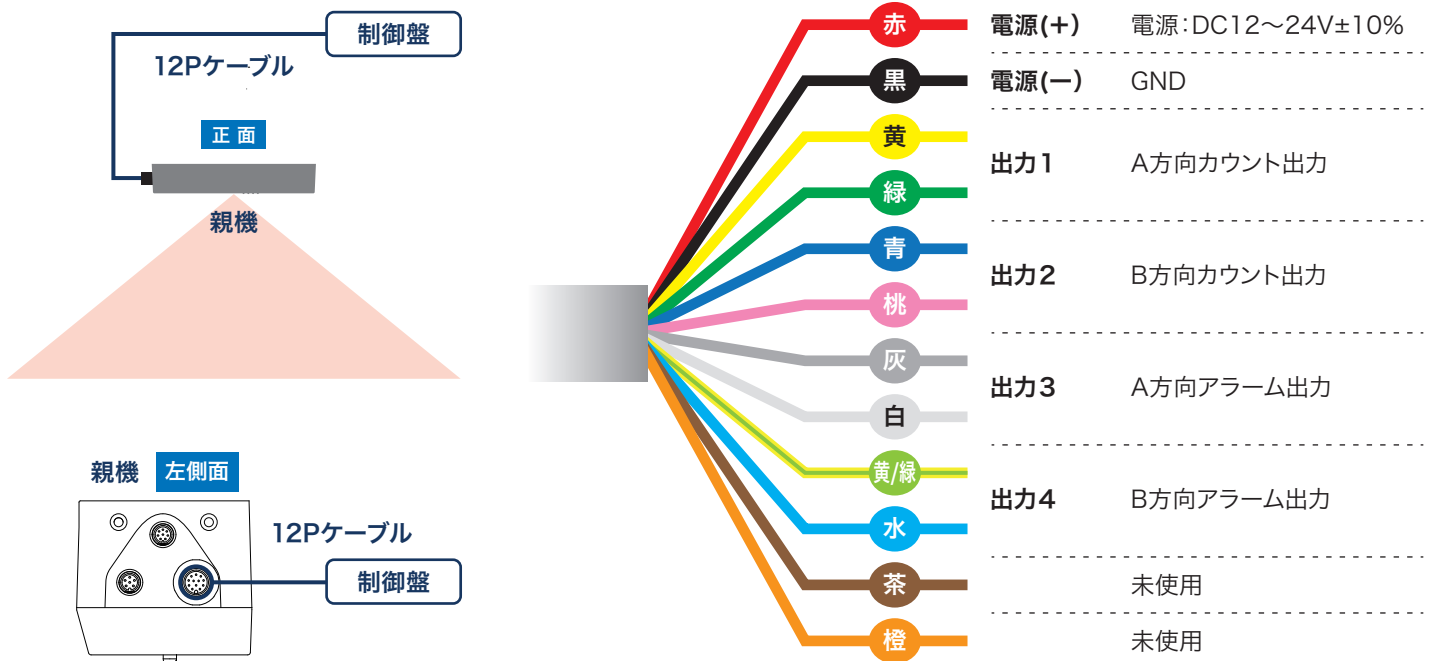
制御盤

12Pケーブル

正 面

親機

親機 左側面

12Pケーブル

制御盤

| 色 | 名称 | 内容 |
|---|---|---|
| 赤 | 電源(+) | 電源:DC12～24V±10% |
| 黒 | 電源(−) | GND |
| 黄<br>緑 | 出力1 | A方向カウント出力 |
| 青<br>桃 | 出力2 | B方向カウント出力 |
| 灰<br>白 | 出力3 | A方向アラーム出力 |
| 黄/緑<br>水 | 出力4 | B方向アラーム出力 |
| 茶 | | 未使用 |
| 橙 | | 未使用 |